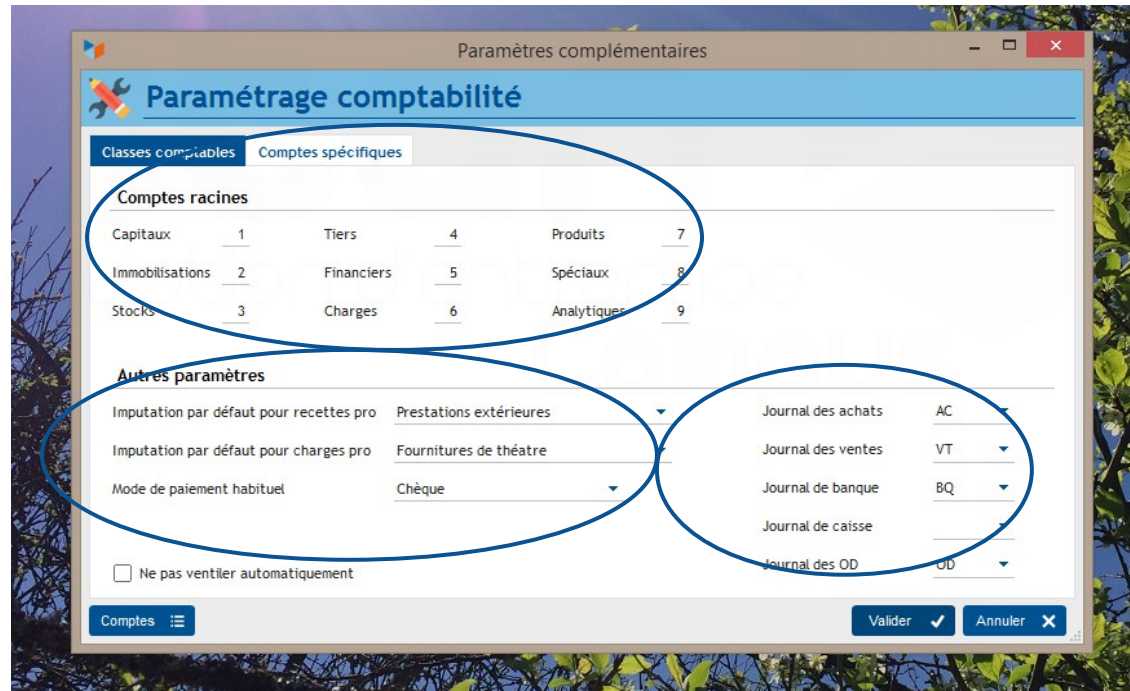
Paramètres complémentaires

Paramétrage comptabilité

Classes comptables | Comptes spécifiques

Comptes racines

Capitaux 1
Tiers 4
Produits 7
Immobilisations 2
Financiers 5
Spéciaux 8
Stocks 3
Charges 6
Analytiques 9

Autres paramètres

Imputation par défaut pour recettes pro | Prestations extérieures
Imputation par défaut pour charges pro | Fournitures de théatre
Mode de paiement habituel | Chèque

Journal des achats AC
Journal des ventes VT
Journal de banque BQ
Journal de caisse
Journal des OD OD

Ne pas ventiler automatiquement

Comptes
Valider
Annuler